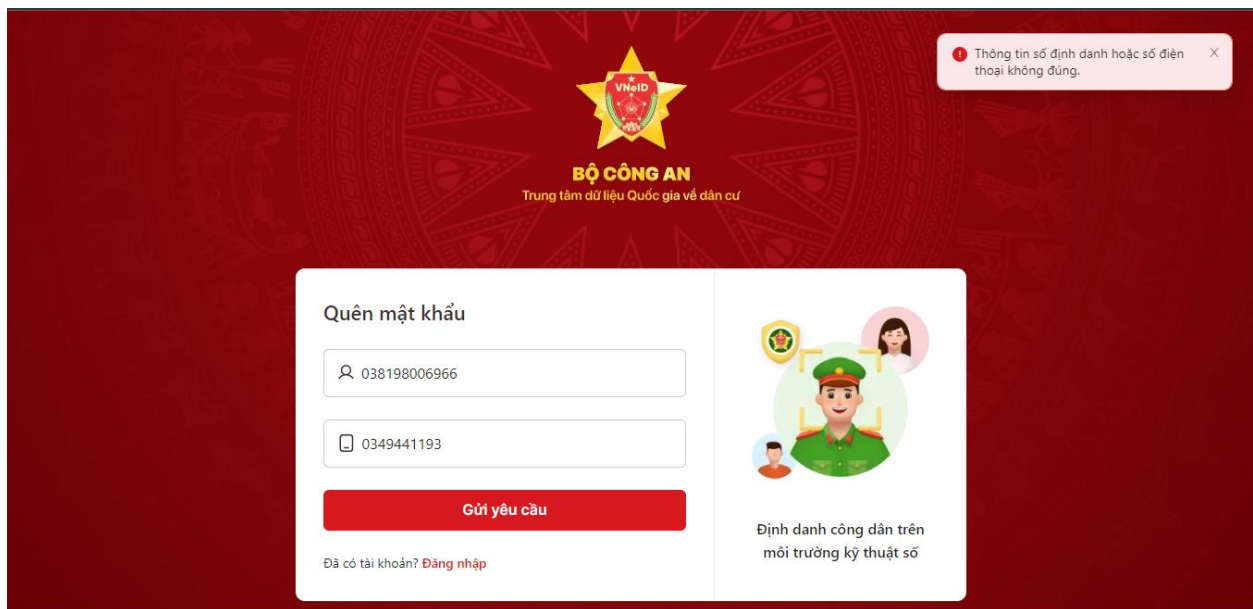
Thông tin số định danh hoặc số điện thoại không đúng.

VNeID

BỘ CÔNG AN
Trung tâm dữ liệu Quốc gia về dân cư

Quên mật khẩu

038198006966

0349441193

Gửi yêu cầu

Đã có tài khoản? Đăng nhập

Định danh công dân trên môi trường kỹ thuật số